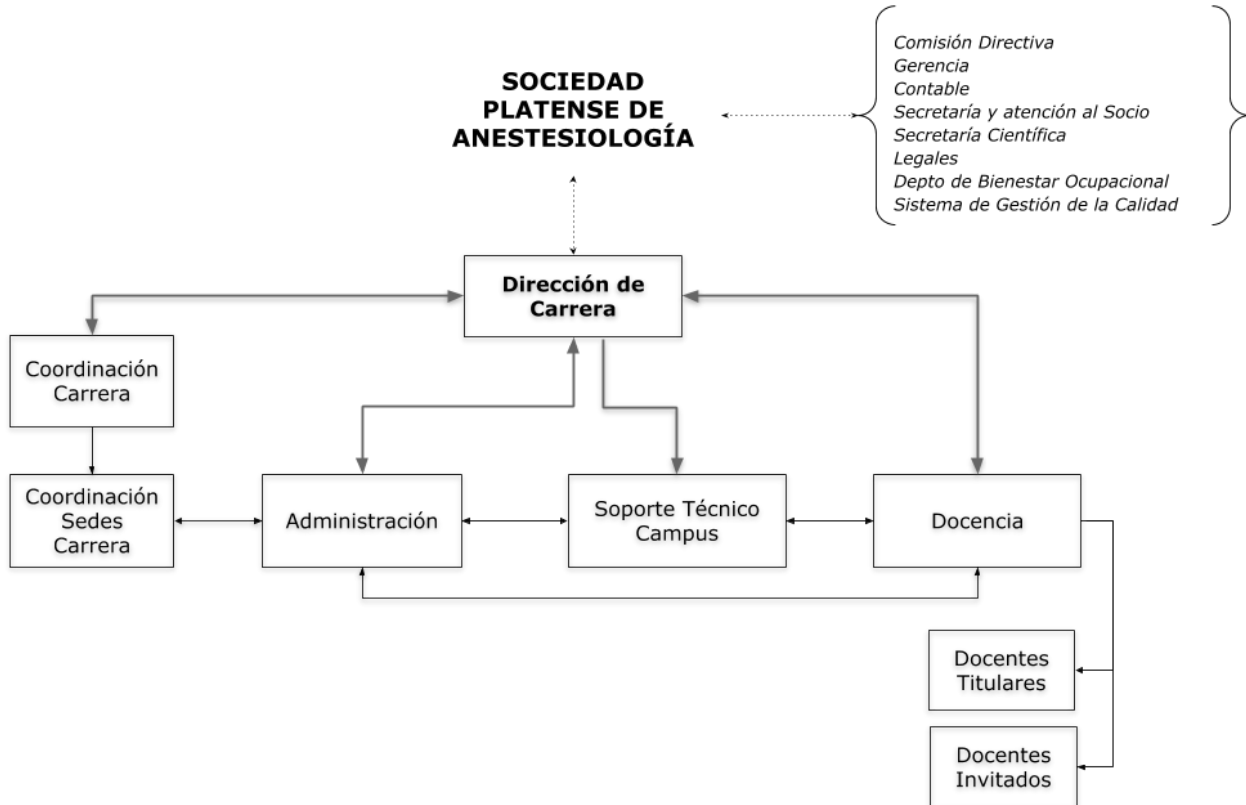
SOCIEDAD PLATENSE DE ANESTESIOLOGÍA

Comisión Directiva
Gerencia
Contable
Secretaría y atención al Socio
Secretaría Científica
Legales
Depto de Bienestar Ocupacional
Sistema de Gestión de la Calidad

Dirección de Carrera

Coordinación Carrera

Coordinación Sedes Carrera

Administración

Soporte Técnico Campus

Docencia

Docentes Titulares

Docentes Invitados